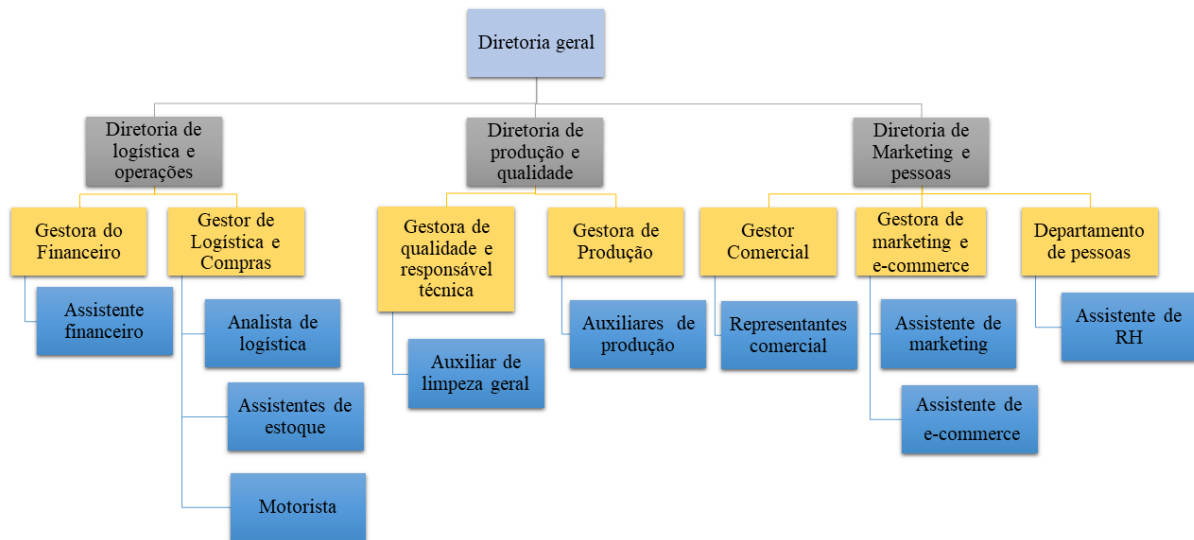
Diretoria geral

Diretoria de logística e operações

Diretoria de produção e qualidade

Diretoria de Marketing e pessoas

Gestora do Financeiro

Gestor de Logística e Compras

Gestora de qualidade e responsável técnica

Gestora de Produção

Gestor Comercial

Gestora de marketing e e-commerce

Departamento de pessoas

Assistente financeiro

Analista de logística

Assistentes de estoque

Motorista

Auxiliar de limpeza geral

Auxiliares de produção

Representantes comercial

Assistente de marketing

Assistente de e-commerce

Assistente de RH